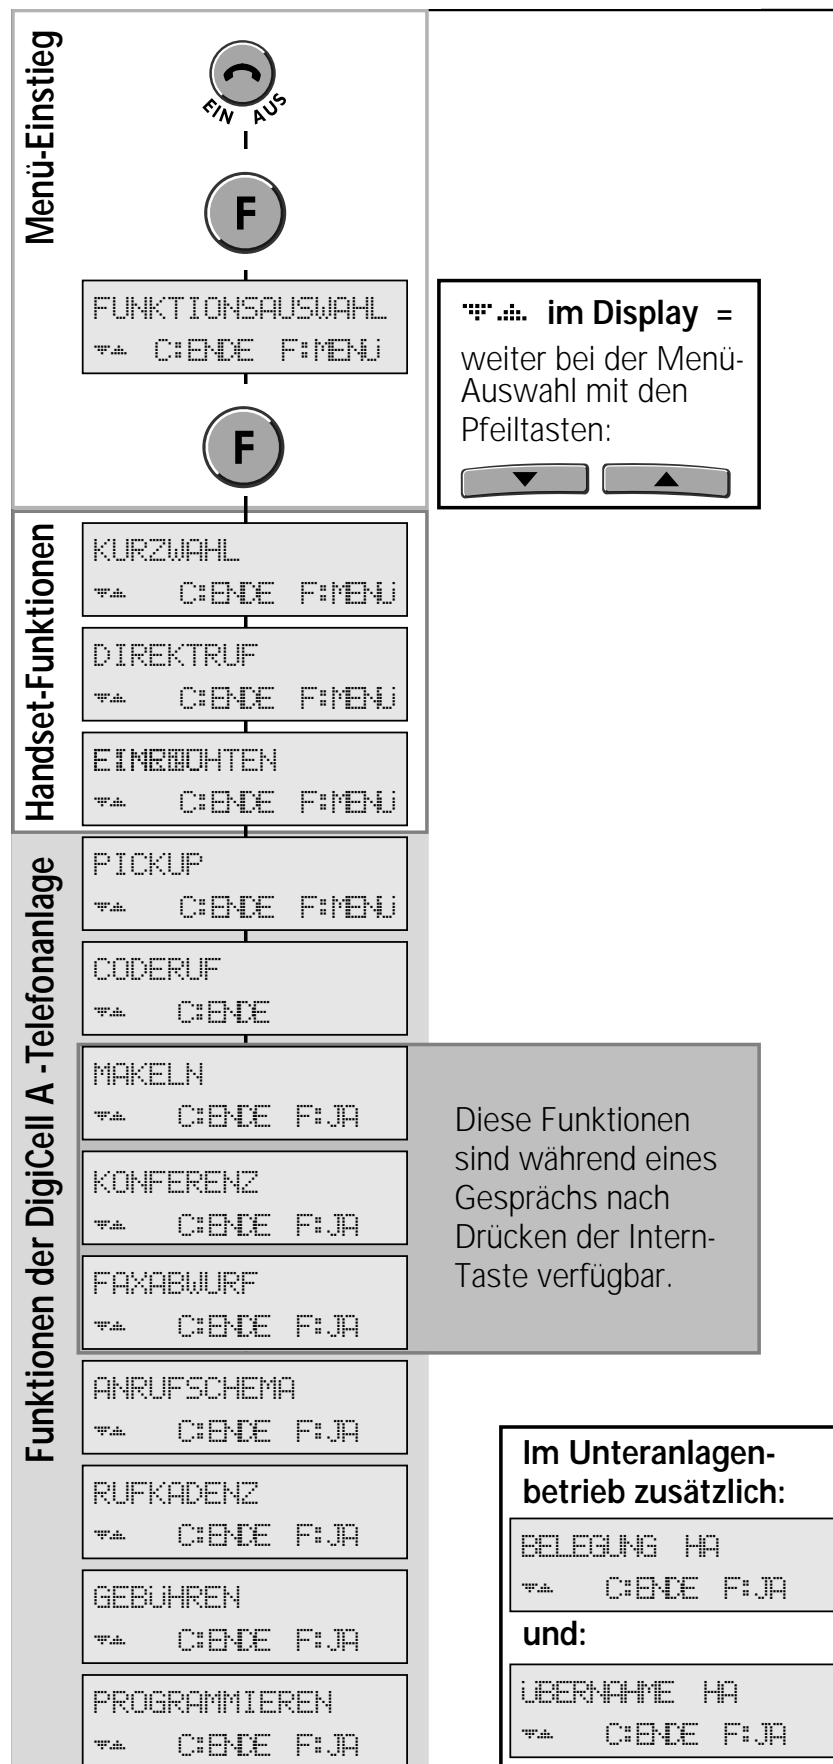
Menü-Einstieg

EIN AUS

F

FUNKTIONSAUSWAHL
C:ENDE F:MENÜ

F

im Display = weiter bei der Menü-Auswahl mit den Pfeiltasten:

Handset-Funktionen

KURZWAHL
C:ENDE F:MENÜ

DIREKTRUF
C:ENDE F:MENÜ

EINBUCHEN
C:ENDE F:MENÜ

Funktionen der DigiCell A -Telefonanlage

PICKUP
C:ENDE F:MENÜ

CODERUF
C:ENDE

MAKELN
C:ENDE F:JA

KONFERENZ
C:ENDE F:JA

FAXABWURF
C:ENDE F:JA

Diese Funktionen sind während eines Gesprächs nach Drücken der Intern-Taste verfügbar.

ANRUFSCHEMA
C:ENDE F:JA

RUFKADENZ
C:ENDE F:JA

GEBÜHREN
C:ENDE F:JA

PROGRAMMIEREN
C:ENDE F:JA

Im Unteranlagenbetrieb zusätzlich:

BELEGUNG HA
C:ENDE F:JA

und:

ÜBERNAHME HA
C:ENDE F:JA